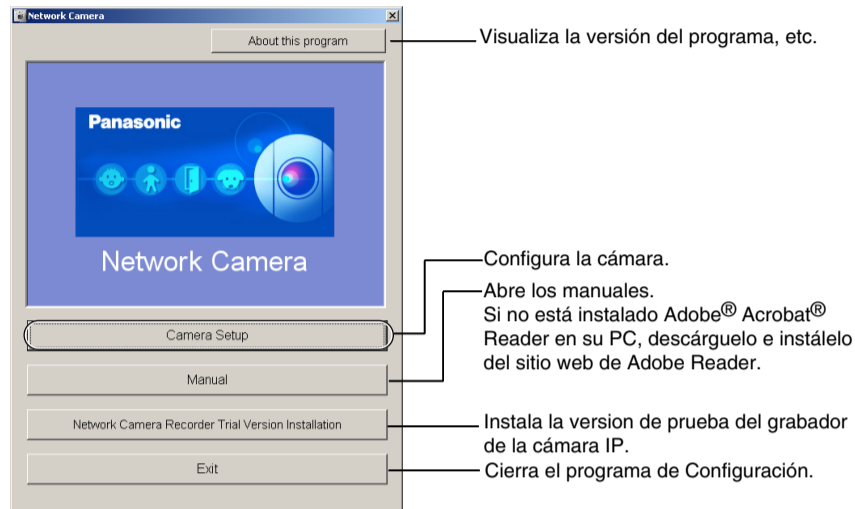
Network Camera

About this program

Visualiza la versión del programa, etc.

Panasonic

Network Camera

Configura la cámara.

Abre los manuales.
Si no está instalado Adobe® Acrobat® Reader en su PC, descárguelo e instálelo del sitio web de Adobe Reader.

Camera Setup

Manual

Network Camera Recorder Trial Version Installation

Instala la version de prueba del grabador de la cámara IP.

Exit

Cierra el programa de Configuración.